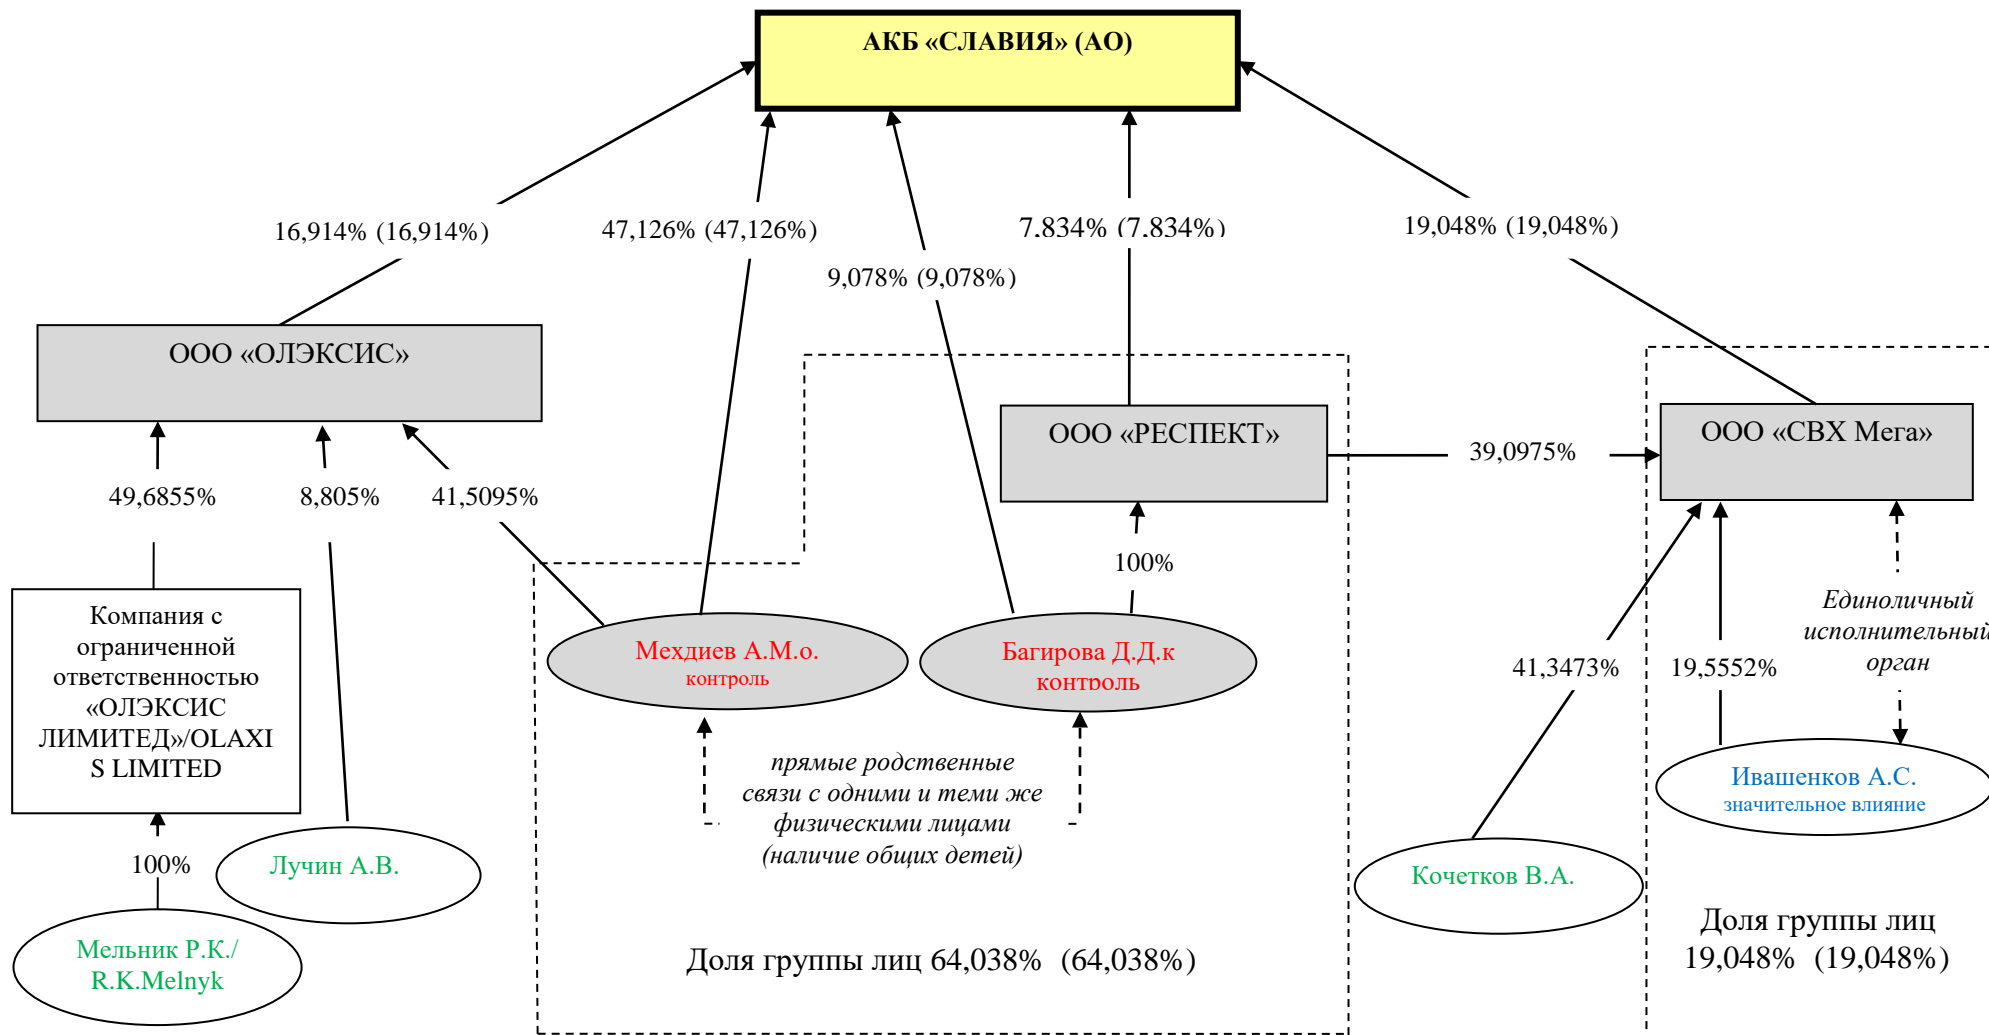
АКБ «СЛАВИЯ» (АО)

16,914% (16,914%)

47,126% (47,126%)

9,078% (9,078%)

7.834% (7.834%)

19,048% (19,048%)

ООО «ОЛЭКСИС»

ООО «РЕСПЕКТ»

39,0975%

ООО «СВХ Мега»

49,6855%

8,805%

41,5095%

100%

Компания с ограниченной ответственностью «ОЛЭКСИС ЛИМИТЕД»/OLAXIS LIMITED

Мехдиев А.М.о.
контроль

Багирова Д.Д.к
контроль

41,3473%

19,5552%

Единоличный исполнительный орган

Ивашенков А.С.
значительное влияние

прямые родственные связи с одними и теми же физическими лицами (наличие общих детей)

100%

Лучин А.В.

Кочетков В.А.

Мельник Р.К./
R.K.Melnyk

Доля группы лиц 64,038% (64,038%)

Доля группы лиц
19,048% (19,048%)